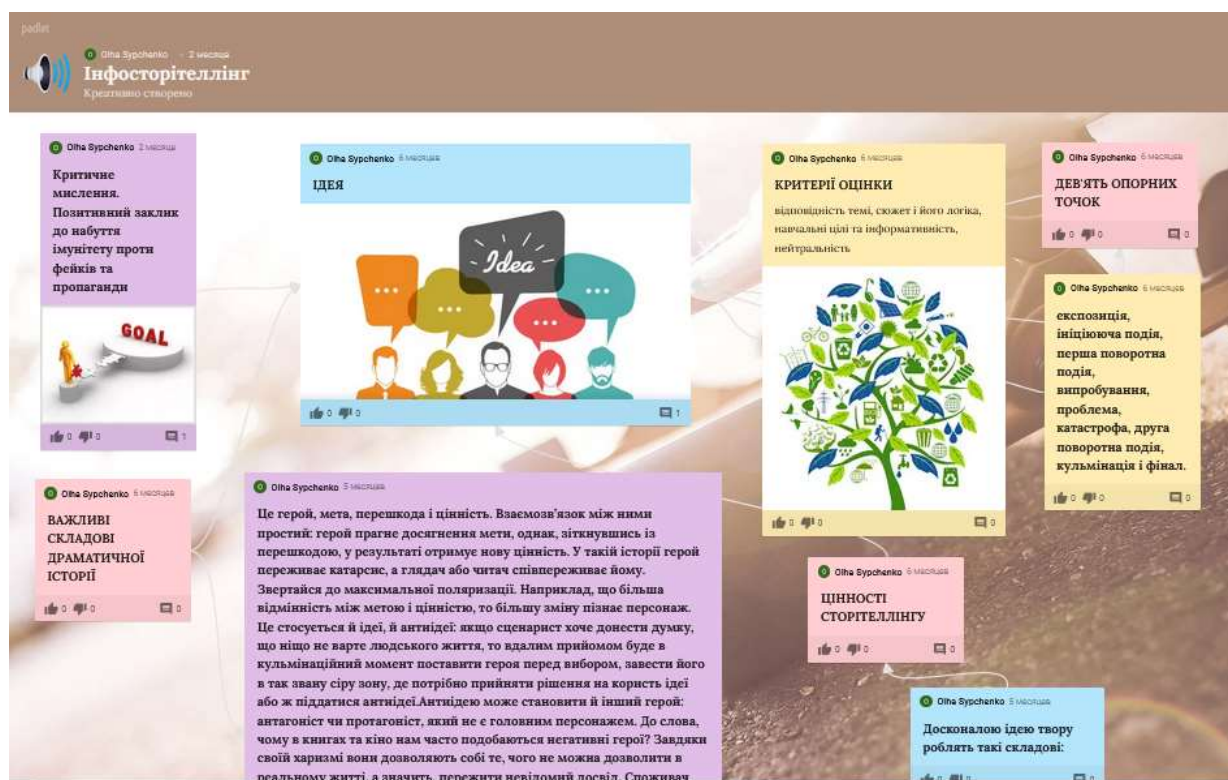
padlet

Olha Sypchenko · 2 місяця

Інфосторітеллінг

Креативно створено

Olha Sypchenko 2 місяця

Критичне мислення. Позитивний заклик до набуття імунітету проти фейків та пропаганди

GOAL

0 0 1

Olha Sypchenko 6 місяців

ІДЕЯ

Idea

0 0 1

Olha Sypchenko 6 місяців

КРИТЕРІЇ ОЦІНКИ

відповідність темі, сюжет і його логіка, навчальні цілі та інформативність, нейтральність

0 0 0

Olha Sypchenko 6 місяців

ДЕВ'ЯТЬ ОПОРНИХ ТОЧОК

0 0 0

Olha Sypchenko 6 місяців

експозиція, ініціююча подія, перша поворотна подія, випробування, проблема, катастрофа, друга поворотна подія, кульмінація і фінал.

0 0 0

Olha Sypchenko 6 місяців

ВАЖЛИВІ СКЛАДОВІ ДРАМАТИЧНОЇ ІСТОРІЇ

0 0 0

Olha Sypchenko 5 місяців

Це герой, мета, перешкода і цінність. Взаємозв'язок між ними простий: герой прагне досягнення мети, однак, зіткнувшись із перешкодою, у результаті отримує нову цінність. У такій історії герой переживає катарсис, а глядач або читач співпереживає йому. Звертайся до максимальної поляризації. Наприклад, що більша відмінність між метою і цінністю, то більшу зміну пізнає персонаж. Це стосується й ідеї, й антиідеї: якщо сценарист хоче донести думку, що ніщо не варте людського життя, то вдалим прийомом буде в кульмінаційний момент поставити героя перед вибором, завести його в так звану сіру зону, де потрібно прийняти рішення на користь ідеї або ж піддатися антиідеї.Антиідею може становити й інший герой: антагоніст чи протагоніст, який не є головним персонажем. До слова, чому в книгах та кіно нам часто подобаються негативні герої? Завдяки своїй харизмі вони дозволяють собі те, чого не можна дозволити в реальному житті, а значить, пережити невідомий досвід. Споживач

Olha Sypchenko 6 місяців

ЦІННОСТІ СТОРІТЕЛЛІНГУ

0 0 0

Olha Sypchenko 5 місяців

Досконалою ідею твору роблять такі складові:

0 0 0